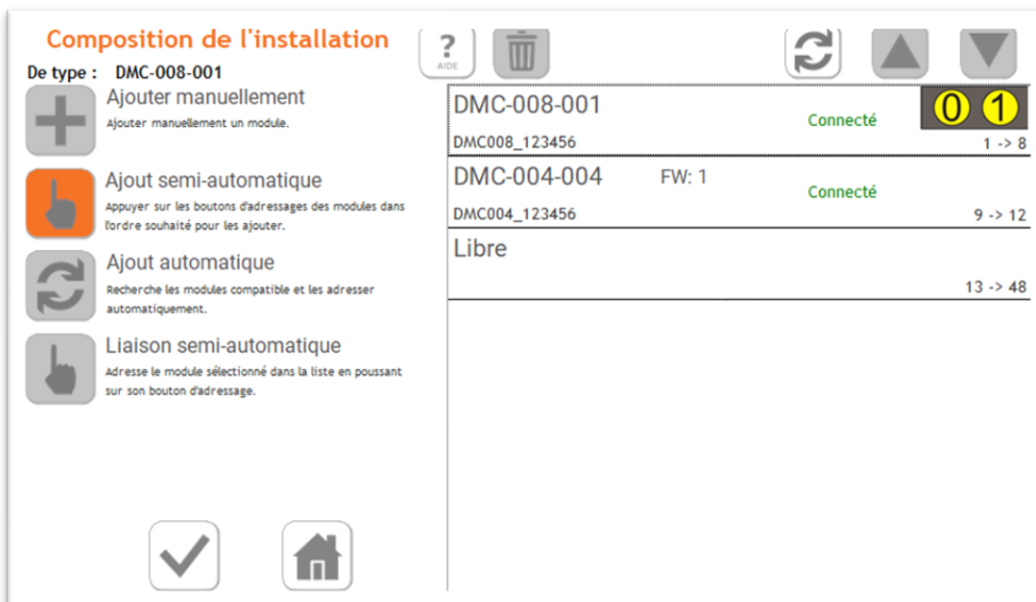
Composition de l'installation

De type : DMC-008-001

?
AIDE

Ajouter manuellement
Ajouter manuellement un module.

Ajout semi-automatique
Appuyer sur les boutons d'adressages des modules dans l'ordre souhaité pour les ajouter.

Ajout automatique
Recherche les modules compatible et les adresser automatiquement.

Liaison semi-automatique
Adresse le module sélectionné dans la liste en poussant sur son bouton d'adressage.

| DMC-008-001 | | Connecté | 0 1 |
|---|---|---|---|
| DMC008_123456 | | | 1 -> 8 |
| DMC-004-004 | FW: 1 | Connecté | |
| DMC004_123456 | | | 9 -> 12 |
| Libre | | | |
| | | | 13 -> 48 |